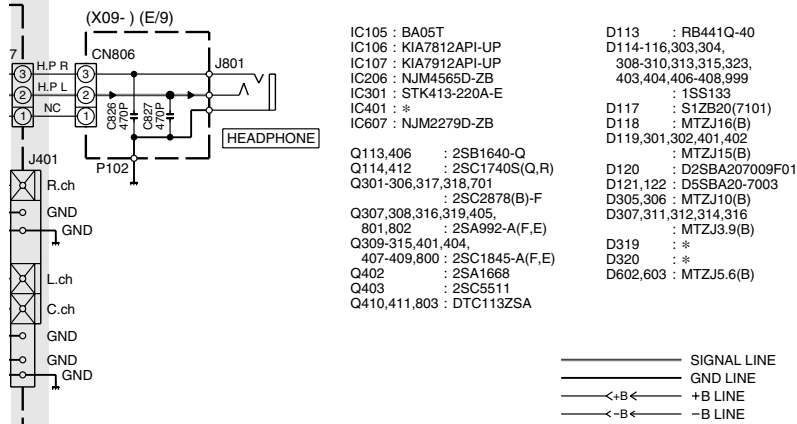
(X09- ) (E/9)

7
3 H.P R
2 H.P L
1 NC

CN806
3
2
1

C826 470P
C827 470P

J801

HEADPHONE

P102

J401
R.ch
GND
GND
L.ch
C.ch
GND
GND
GND

IC105 : BA05T
IC106 : KIA7812API-UP
IC107 : KIA7912API-UP
IC206 : NJM4565D-ZB
IC301 : STK413-220A-E
IC401 : ∗
IC607 : NJM2279D-ZB

Q113,406 : 2SB1640-Q
Q114,412 : 2SC1740S(Q,R)
Q301-306,317,318,701
: 2SC2878(B)-F
Q307,308,316,319,405,
801,802 : 2SA992-A(F,E)
Q309-315,401,404,
407-409,800 : 2SC1845-A(F,E)
Q402 : 2SA1668
Q403 : 2SC5511
Q410,411,803 : DTC113ZSA

D113 : RB441Q-40
D114-116,303,304,
308-310,313,315,323,
403,404,406-408,999
: 1SS133
D117 : S1ZB20(7101)
D118 : MTZJ16(B)
D119,301,302,401,402
: MTZJ15(B)
D120 : D2SBA207009F01
D121,122 : D5SBA20-7003
D305,306 : MTZJ10(B)
D307,311,312,314,316
: MTZJ3.9(B)
D319 : ∗
D320 : ∗
D602,603 : MTZJ5.6(B)

SIGNAL LINE
GND LINE
+B +B LINE
−B −B LINE